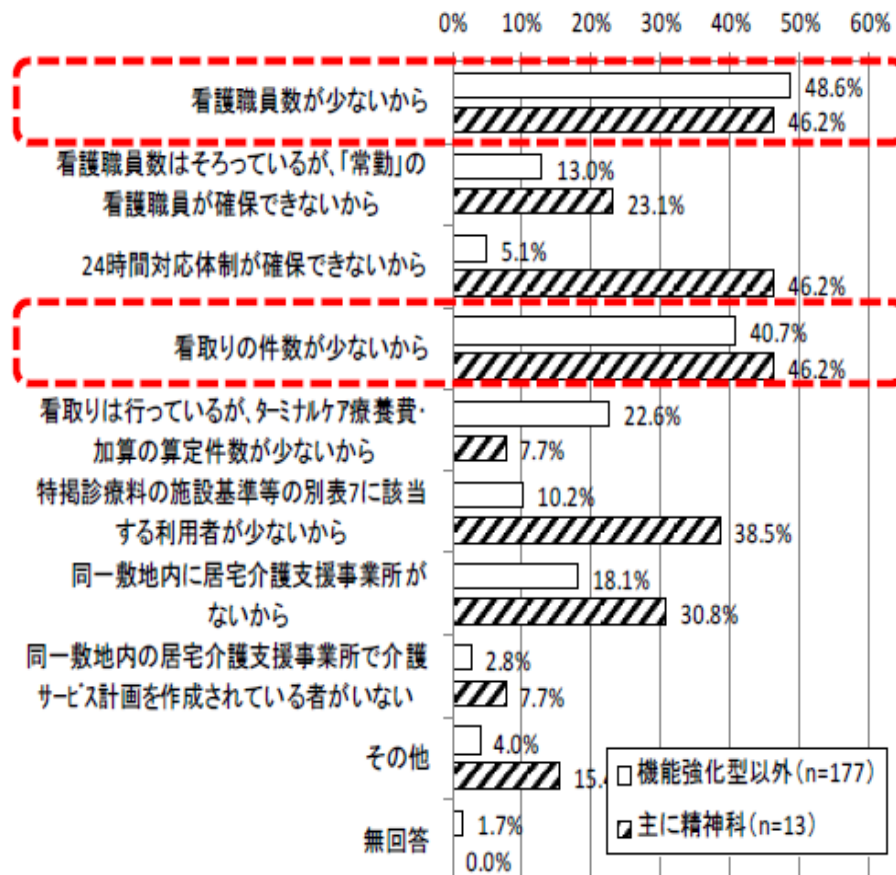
0% 10% 20% 30% 40% 50% 60%

看護職員数が少ないから
48.6%
46.2%

看護職員数はそろっているが、「常勤」の看護職員が確保できないから
13.0%
23.1%

24時間対応体制が確保できないから
5.1%
46.2%

看取りの件数が少ないから
40.7%
46.2%

看取りは行っているが、ターミナルケア療養費・加算の算定件数が少ないから
22.6%
7.7%

特掲診療料の施設基準等の別表7に該当する利用者が少ないから
10.2%
38.5%

同一敷地内に居宅介護支援事業所がないから
18.1%
30.8%

同一敷地内の居宅介護支援事業所で介護サービス計画を作成されている者がいない
2.8%
7.7%

その他
4.0%
15.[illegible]

無回答
1.7%
0.0%

機能強化型以外（n=177）
主に精神科（n=13）